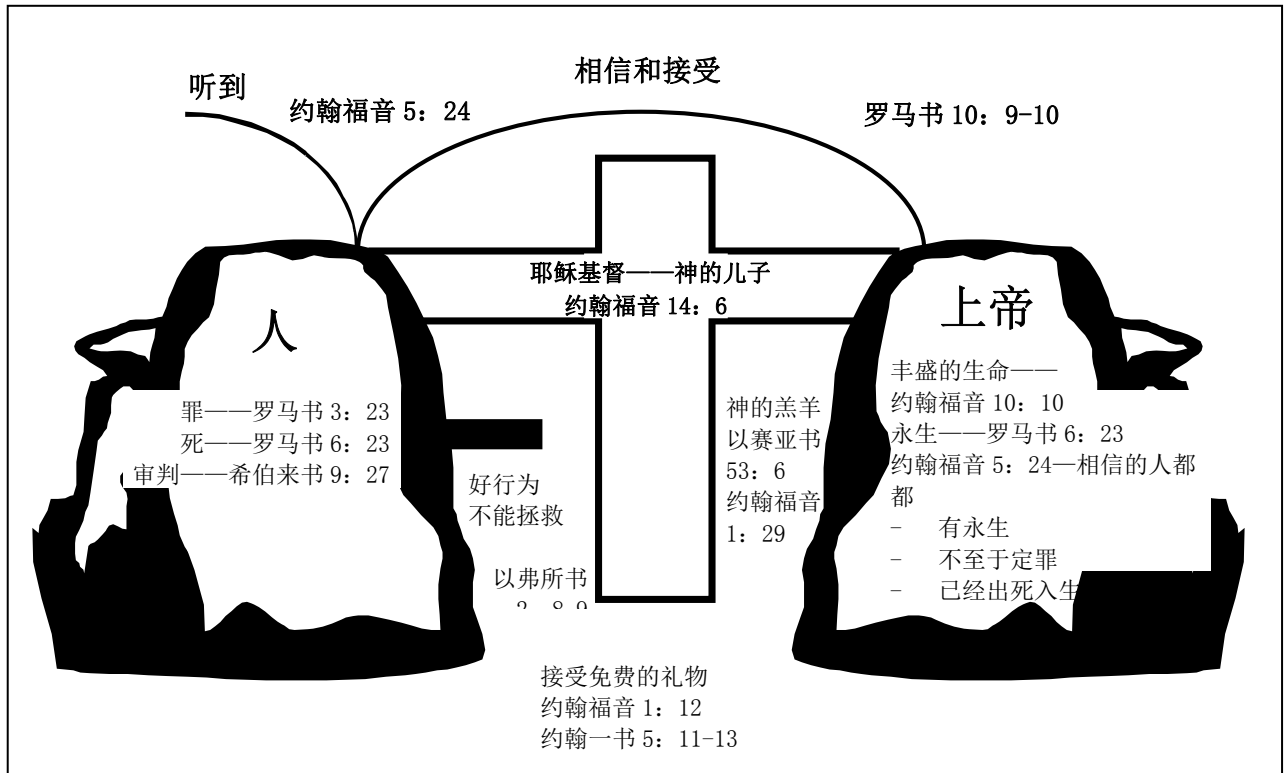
相信和接受

听到

约翰福音 5：24

罗马书 10：9-10

耶稣基督——神的儿子
约翰福音 14：6

人

罪——罗马书 3：23
死——罗马书 6：23
审判——希伯来书 9：27

好行为
不能拯救

以弗所书
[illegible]

神的羔羊
以赛亚书
53：6
约翰福音
1：29

上帝

丰盛的生命——
约翰福音 10：10
永生——罗马书 6：23
约翰福音 5：24—相信的人都
都
- 有永生
- 不至于定罪
- 已经出死入生

接受免费的礼物
约翰福音 1：12
约翰一书 5：11-13